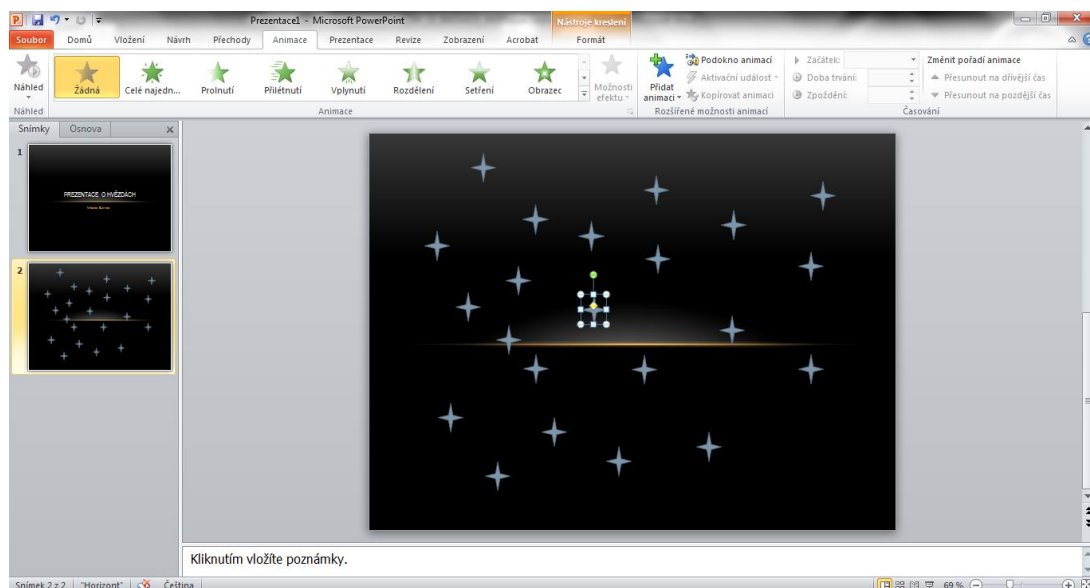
Prezentace1 - Microsoft PowerPoint
Nástroje kreslení
Soubor Domů Vložení Návrh Přechody Animace Prezentace Revize Zobrazení Acrobat Formát
Náhled
Žádná Celé najedn... Prolnutí Přilétnutí Vplynutí Rozdělení Setření Obrazec
Možnosti efektu
Přidat animaci
Podokno animací
Aktivační událost
Kopírovat animaci
Začátek:
Doba trvání:
Zpoždění:
Změnit pořadí animace
Přesunout na dřívější čas
Přesunout na pozdější čas
Náhled
Animace
Rozšířené možnosti animací
Časování
Snímky Osnova
1
PREZENTACE O HVĚZDÁCH
2
Kliknutím vložíte poznámky.
Snímek 2 z 2 "Horizont" Čeština
69 %